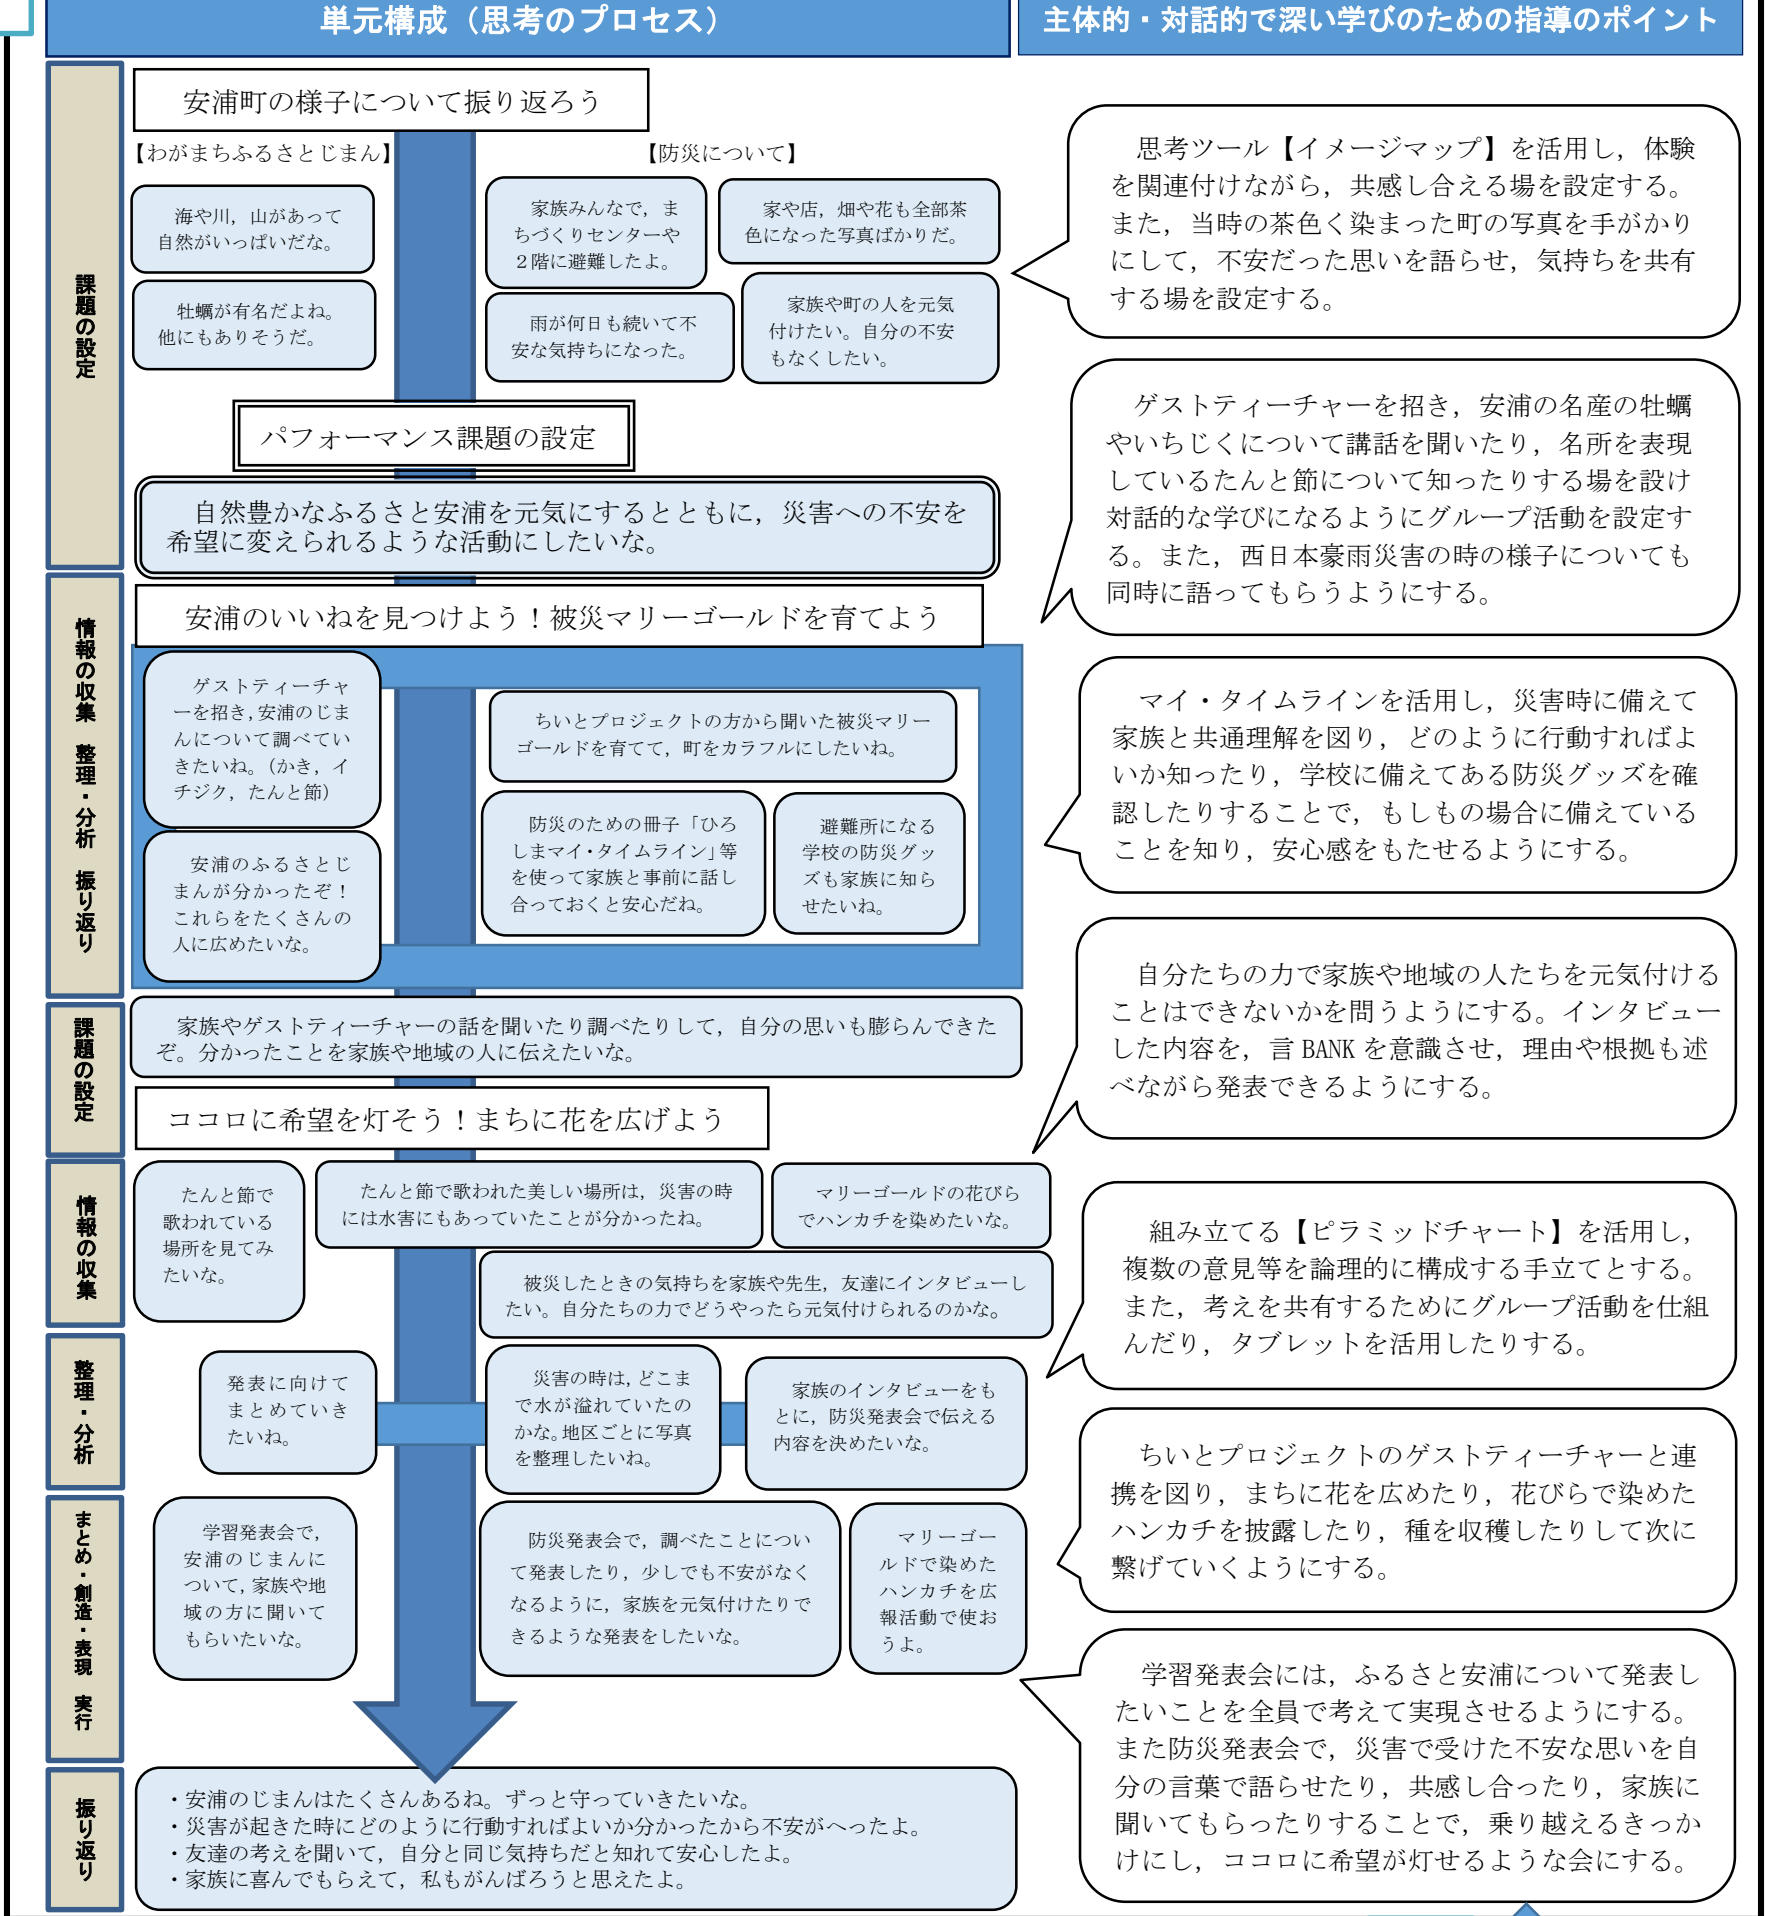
単元構成（思考のプロセス）

主体的・対話的で深い学びのための指導のポイント

課題の設定

安浦町の様子について振り返ろう

【わがまちふるさとじまん】

【防災について】

海や川，山があって自然がいっぱいだな。

牡蠣が有名だよね。他にもありそうだ。

家族みんなで，まちづくりセンターや2階に避難したよ。

家や店，畑や花も全部茶色になった写真ばかりだ。

雨が何日も続いて不安な気持ちになった。

家族や町の人を元気付けたい。自分の不安もなくしたい。

パフォーマンス課題の設定

自然豊かなふるさと安浦を元気にするとともに，災害への不安を希望に変えられるような活動にしたいな。

思考ツール【イメージマップ】を活用し，体験を関連付けながら，共感し合える場を設定する。また，当時の茶色く染まった町の写真を手がかりにして，不安だった思いを語らせ，気持ちを共有する場を設定する。

ゲストティーチャーを招き，安浦の名産の牡蠣やいちじくについて講話を聞いたり，名所を表現しているたんと節について知ったりする場を設け対話的な学びになるようにグループ活動を設定する。また，西日本豪雨災害の時の様子についても同時に語ってもらうようにする。

情報の収集　整理・分析　振り返り

安浦のいいねを見つけよう！被災マリーゴールドを育てよう

ゲストティーチャーを招き，安浦のじまんについて調べていきたいね。（かき，イチジク，たんと節）

安浦のふるさとじまんが分かったぞ！これらをたくさんの人に広めたいな。

ちいとプロジェクトの方から聞いた被災マリーゴールドを育てて，町をカラフルにしたいね。

防災のための冊子「ひろしまマイ・タイムライン」等を使って家族と事前に話し合っておくと安心だね。

避難所になる学校の防災グッズも家族に知らせたいね。

マイ・タイムラインを活用し，災害時に備えて家族と共通理解を図り，どのように行動すればよいか知ったり，学校に備えてある防災グッズを確認したりすることで，もしもの場合に備えていることを知り，安心感をもたせるようにする。

課題の設定

家族やゲストティーチャーの話を聞いたり調べたりして，自分の思いも膨らんできたぞ。分かったことを家族や地域の人に伝えたいな。

ココロに希望を灯そう！まちに花を広げよう

自分たちの力で家族や地域の人たちを元気付けることはできないかを問うようにする。インタビューした内容を，言 BANK を意識させ，理由や根拠も述べながら発表できるようにする。

情報の収集

たんと節で歌われている場所を見てみたいな。

たんと節で歌われた美しい場所は，災害の時には水害にもあっていたことが分かったね。

マリーゴールドの花びらでハンカチを染めたいな。

被災したときの気持ちを家族や先生，友達にインタビューしたい。自分たちの力でどうやったら元気付けられるのかな。

組み立てる【ピラミッドチャート】を活用し，複数の意見等を論理的に構成する手立てとする。また，考えを共有するためにグループ活動を仕組んだり，タブレットを活用したりする。

整理・分析

発表に向けてまとめていきたいね。

災害の時は，どこまで水が溢れていたのかな。地区ごとに写真を整理したいね。

家族のインタビューをもとに，防災発表会で伝える内容を決めたいな。

ちいとプロジェクトのゲストティーチャーと連携を図り，まちに花を広めたり，花びらで染めたハンカチを披露したり，種を収穫したりして次に繋げていくようにする。

まとめ・創造・表現　実行

学習発表会で，安浦のじまんについて，家族や地域の方に聞いてもらいたいな。

防災発表会で，調べたことについて発表したり，少しでも不安がなくなるように，家族を元気付けたりできるような発表をしたいな。

マリーゴールドで染めたハンカチを広報活動で使おうよ。

学習発表会には，ふるさと安浦について発表したいことを全員で考えて実現させるようにする。また防災発表会で，災害で受けた不安な思いを自分の言葉で語らせたり，共感し合ったり，家族に聞いてもらったりすることで，乗り越えるきっかけにし，ココロに希望が灯せるような会にする。

振り返り

・安浦のじまんはたくさんあるね。ずっと守っていきたいな。
・災害が起きた時にどのように行動すればよいか分かったから不安がへったよ。
・友達の考えを聞いて，自分と同じ気持ちだと知れて安心したよ。
・家族に喜んでもらえて，私もがんばろうと思えたよ。